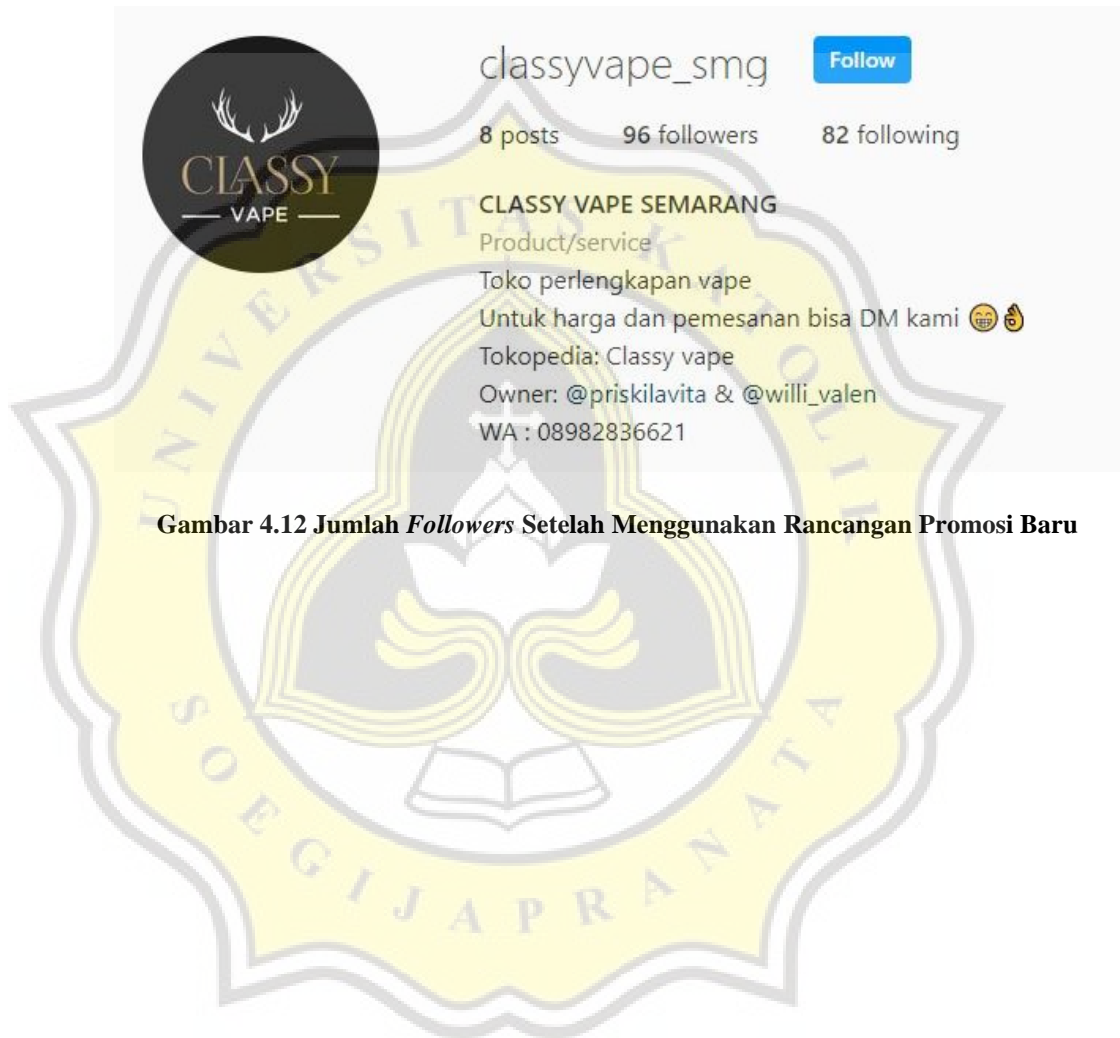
CLASSY
VAPE

classyvape_smg Follow

8 posts 96 followers 82 following

CLASSY VAPE SEMARANG
Product/service
Toko perlengkapan vape
Untuk harga dan pemesanan bisa DM kami 😁👌
Tokopedia: Classy vape
Owner: @priskilavita & @willi_valen
WA : 08982836621

**Gambar 4.12 Jumlah *Followers* Setelah Menggunakan Rancangan Promosi Baru**

UNIVERSITAS KATOLIK SOEGIJAPRANATA